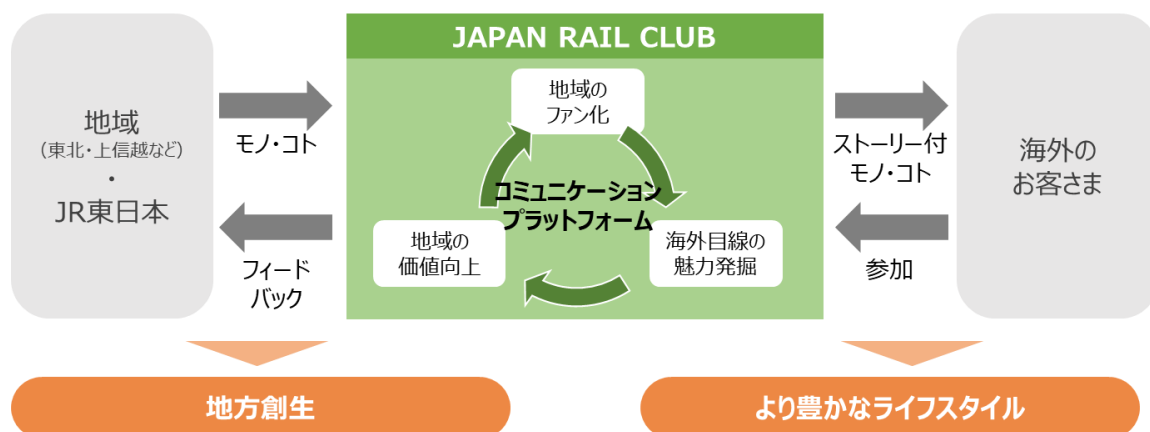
地域
（東北・上信越など）
・
JR東日本

モノ・コト

フィード
バック

JAPAN RAIL CLUB

地域の
ファン化

コミュニケーション
プラットフォーム

地域の
価値向上

海外目線の
魅力発掘

ストーリー付
モノ・コト

参加

海外の
お客さま

地方創生

より豊かなライフスタイル